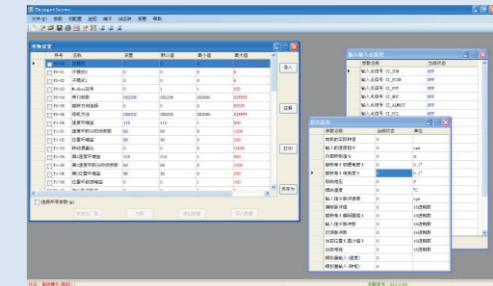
Designer Screen

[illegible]

| 序号 | 名称 | 设置 | 默认值 | 最小值 | 最大值 |
|---|---|---|---|---|---|
| P0-01 | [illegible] | 0 | 0 | 0 | 0 |
| P0-02 | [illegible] | 0 | 0 | 0 | 0 |
| P0-03 | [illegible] | 0 | 0 | 0 | 0 |
| P0-04 | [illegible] | 0 | 0 | 0 | 0 |
| P0-05 | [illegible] | 0 | 0 | 0 | 0 |
| P0-06 | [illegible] | 0 | 0 | 0 | 0 |

导入

读取

打印

另存为

输入输出点监视

| 序号 | 输入点名称 | 当前状态 |
|---|---|---|
| 1 | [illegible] | OFF |
| 2 | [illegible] | OFF |
| 3 | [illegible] | OFF |
| 4 | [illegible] | OFF |
| 5 | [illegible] | OFF |
| 6 | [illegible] | OFF |
| 7 | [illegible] | OFF |

状态监视

| 参数名称 | 当前状态 | 单位 |
|---|---|---|
| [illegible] | 0 | rpm |
| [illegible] | 0 | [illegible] |
| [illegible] | 0 | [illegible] |
| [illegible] | 0 | ℃ |
| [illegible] | 0 | rpm |